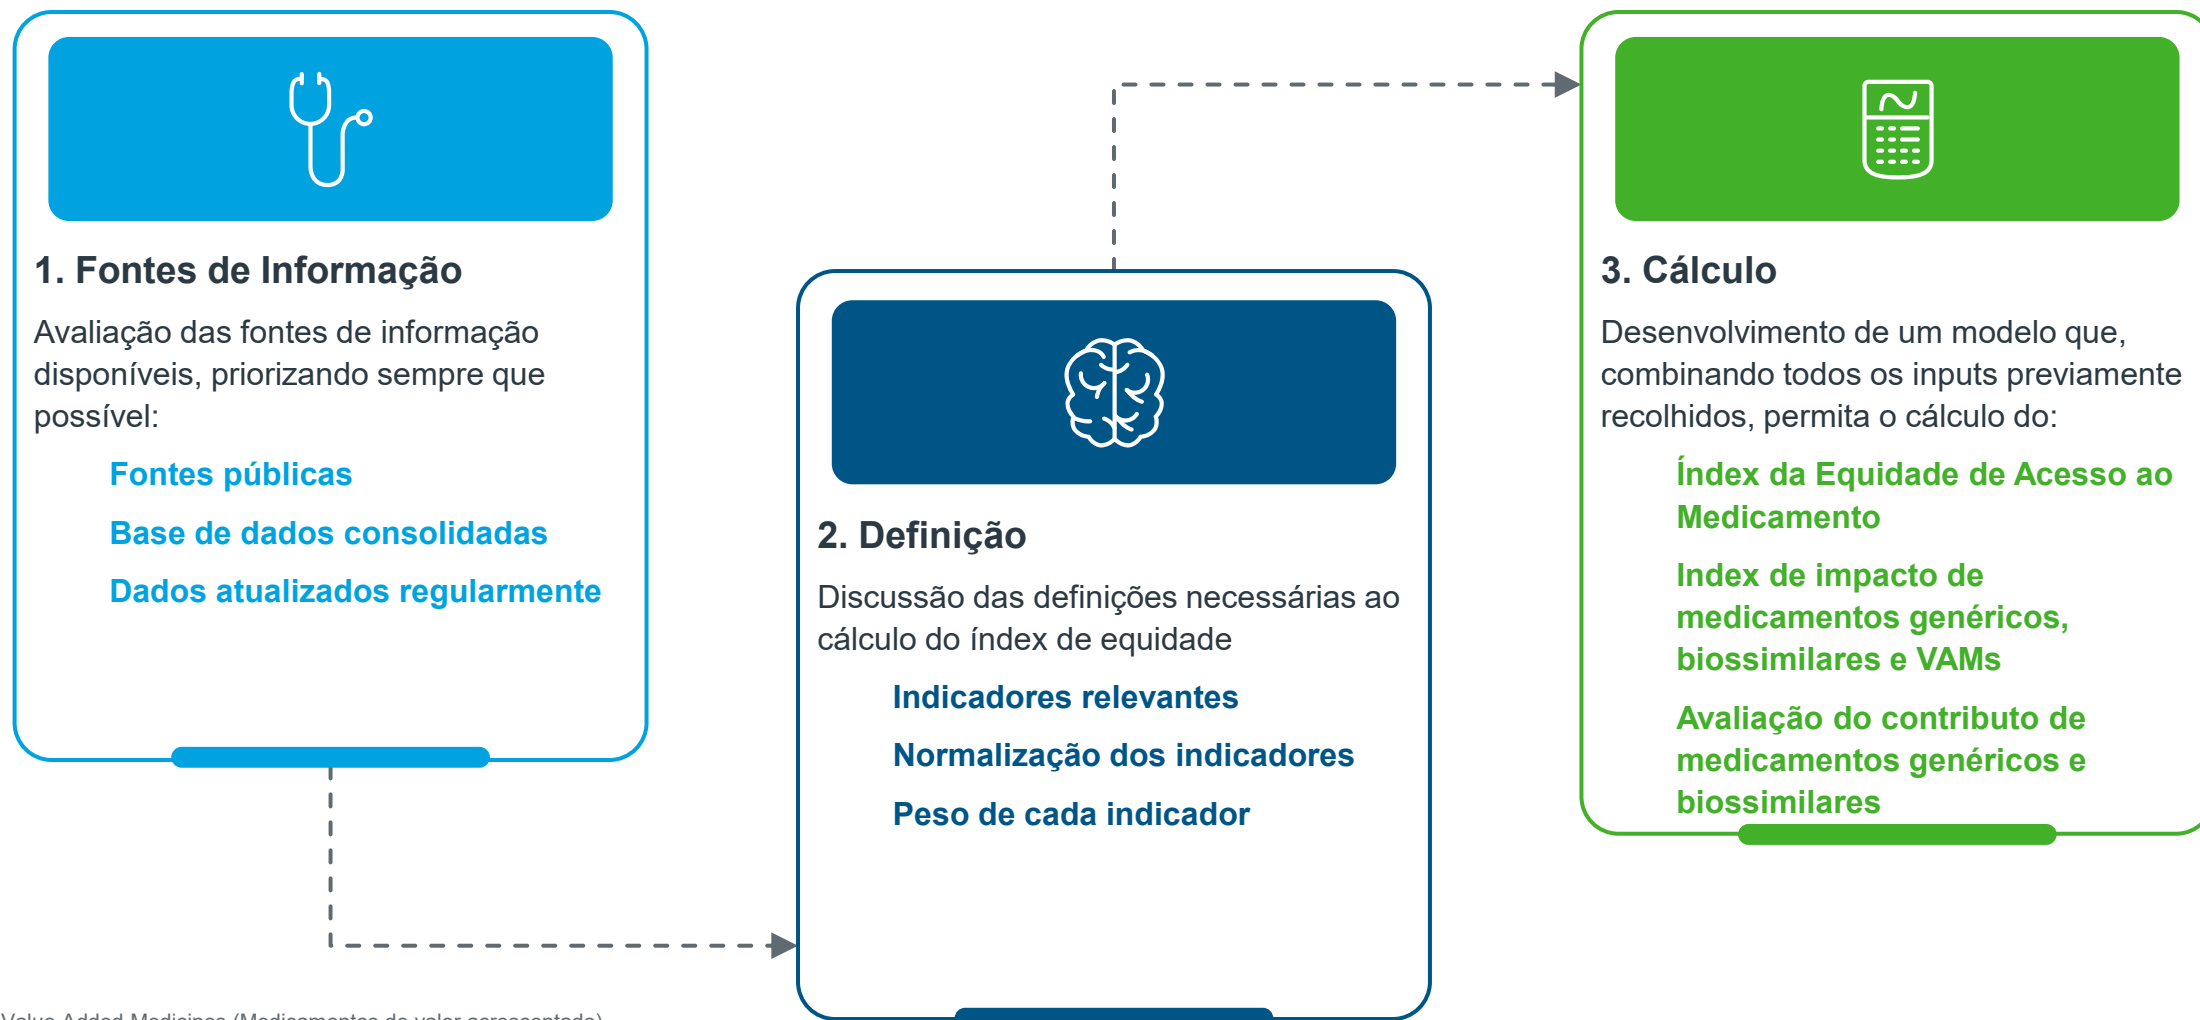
1. Fontes de Informação

Avaliação das fontes de informação disponíveis, priorizando sempre que possível:

Fontes públicas

Base de dados consolidadas

Dados atualizados regularmente

2. Definição

Discussão das definições necessárias ao cálculo do índex de equidade

Indicadores relevantes

Normalização dos indicadores

Peso de cada indicador

3. Cálculo

Desenvolvimento de um modelo que, combinando todos os inputs previamente recolhidos, permita o cálculo do:

Índex da Equidade de Acesso ao Medicamento

Index de impacto de medicamentos genéricos, biossimilares e VAMs

Avaliação do contributo de medicamentos genéricos e biossimilares

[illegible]